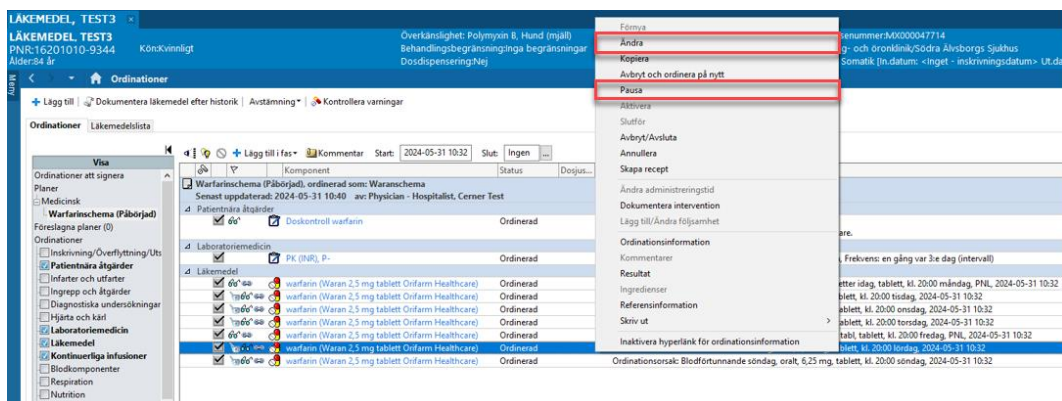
LÄKEMEDEL, TEST3 ×

LÄKEMEDEL, TEST3
PNR:16201010-9344 Kön:Kvinnligt
Ålder:84 år

Överkänslighet: Polymyxin B, Hund (mjäll)
Behandlingsbegränsning:Inga begränsningar
Dosdispensering:Nej

senummer:MX000047714
g- och öronklinik/Södra Älvsborgs Sjukhus
Somatik [In.datum: <Inget - inskrivningsdatum> Ut.da

Meny

Ordinationer

+ Lägg till | Dokumentera läkemedel efter historik | Avstämning | Kontrollera varningar

Ordinationer | Läkemedelslista

+ Lägg till i fas | Kommentar Start: 2024-05-31 10:32 Slut: Ingen

Visa
Ordinationer att signera
Planer
Medicinsk
Warfarinschema (Påbörjad)
Föreslagna planer (0)
Ordinationer
Inskrivning/Överflyttning/Uts
Patientnära åtgärder
Infarter och utfarter
Ingrepp och åtgärder
Diagnostiska undersökningar
Hjärta och kärl
Laboratoriemedicin
Läkemedel
Kontinuerliga infusioner
Blodkomponenter
Respiration
Nutrition

| | | Komponent | Status | Dosjus... |
|---|---|---|---|---|
| Warfarinschema (Påbörjad), ordinerad som: Waranschema | | | | |
| Senast uppdaterad: 2024-05-31 10:40 av: Physician - Hospitalist, Cerner Test | | | | |
| Patientnära åtgärder | | | | |
| | | Doskontroll warfarin | Ordinerad | |
| Laboratoriemedicin | | | | |
| | | PK (INR), P- | Ordinerad | |
| Läkemedel | | | | |
| | | warfarin (Waran 2,5 mg tablett Orifarm Healthcare) | Ordinerad | |
| | | warfarin (Waran 2,5 mg tablett Orifarm Healthcare) | Ordinerad | |
| | | warfarin (Waran 2,5 mg tablett Orifarm Healthcare) | Ordinerad | |
| | | warfarin (Waran 2,5 mg tablett Orifarm Healthcare) | Ordinerad | |
| | | warfarin (Waran 2,5 mg tablett Orifarm Healthcare) | Ordinerad | |
| | | warfarin (Waran 2,5 mg tablett Orifarm Healthcare) | Ordinerad | |
| | | warfarin (Waran 2,5 mg tablett Orifarm Healthcare) | Ordinerad | |

are.
, Frekvens: en gång var 3:e dag (intervall)
etter idag, tablett, kl. 20:00 måndag, PNL, 2024-05-31 10:32
blett, kl. 20:00 tisdag, 2024-05-31 10:32
blett, kl. 20:00 onsdag, 2024-05-31 10:32
ablett, kl. 20:00 torsdag, 2024-05-31 10:32
tabl, tablett, kl. 20:00 fredag, PNL, 2024-05-31 10:32
tablett, kl. 20:00 lördag, 2024-05-31 10:32
Ordinationsorsak: Blodförtunnande söndag, oralt, 6,25 mg, tablett, kl. 20:00 söndag, 2024-05-31 10:32

Förnya
Ändra
Kopiera
Avbryt och ordinera på nytt
Pausa
Aktivera
Slutför
Avbryt/Avsluta
Annullera
Skapa recept
Ändra administreringstid
Dokumentera intervention
Lägg till/Ändra följsamhet
Ordinationsinformation
Kommentarer
Resultat
Ingredienser
Referensinformation
Skriv ut >
Inaktivera hyperlänk för ordinationsinformation